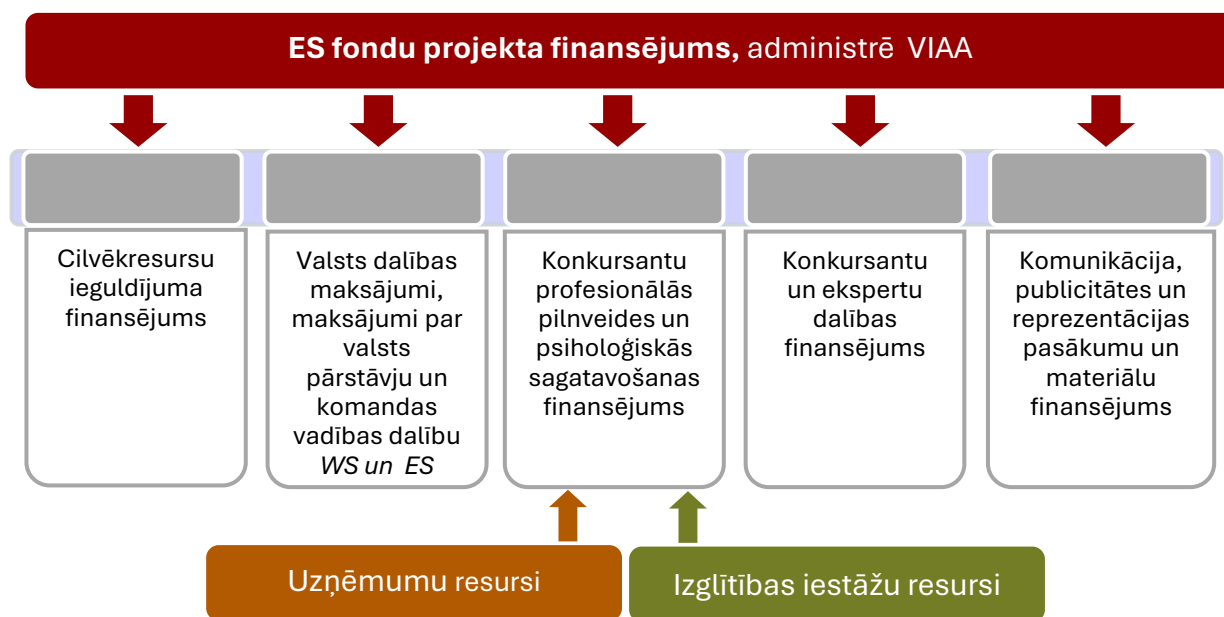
**ES fondu projekta finansējums,** administrē VIAA

Cilvēkresursu ieguldījuma finansējums

Valsts dalības maksājumi, maksājumi par valsts pārstāvju un komandas vadības dalību *WS un ES*

Konkursantu profesionālās pilnveides un psiholoģiskās sagatavošanas finansējums

Konkursantu un ekspertu dalības finansējums

Komunikācija, publicitātes un reprezentācijas pasākumu un materiālu finansējums

Uzņēmumu resursi

Izglītības iestāžu resursi